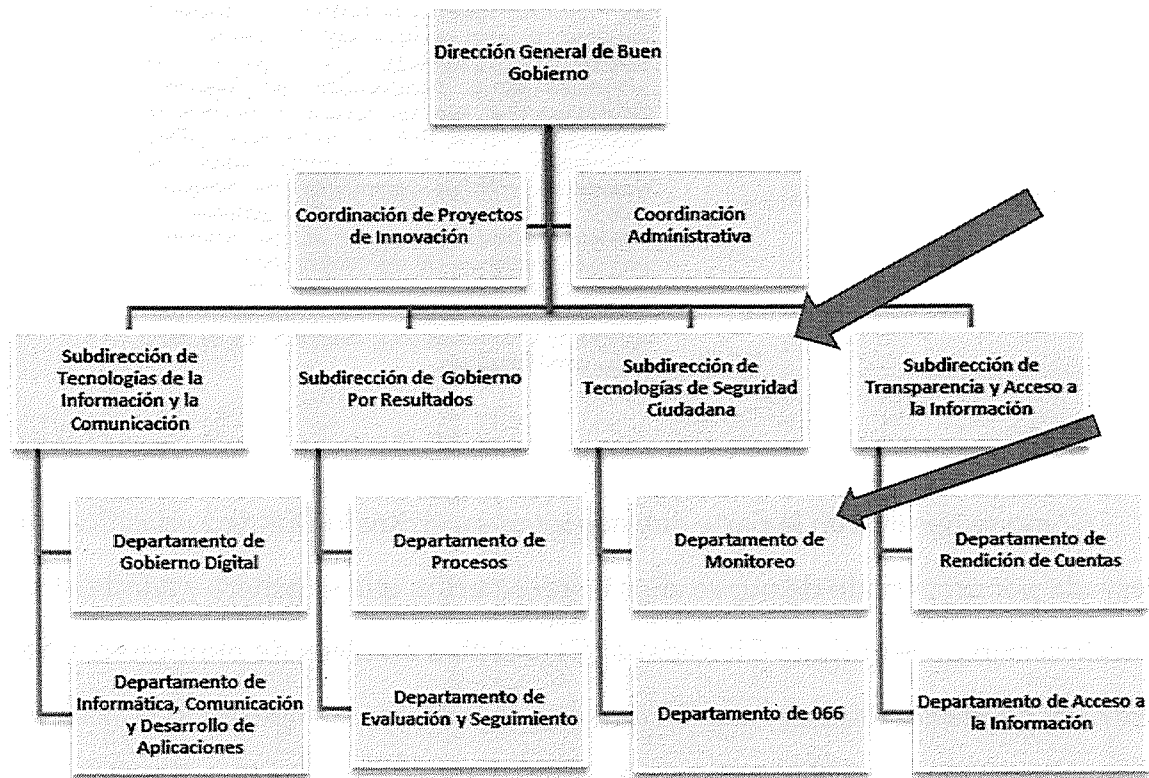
Dirección General de Buen Gobierno

Coordinación de Proyectos de Innovación

Coordinación Administrativa

Subdirección de Tecnologías de la Información y la Comunicación

Departamento de Gobierno Digital

Departamento de Informática, Comunicación y Desarrollo de Aplicaciones

Subdirección de Gobierno Por Resultados

Departamento de Procesos

Departamento de Evaluación y Seguimiento

Subdirección de Tecnologías de Seguridad Ciudadana

Departamento de Monitoreo

Departamento de 066

Subdirección de Transparencia y Acceso a la Información

Departamento de Rendición de Cuentas

Departamento de Acceso a la Información